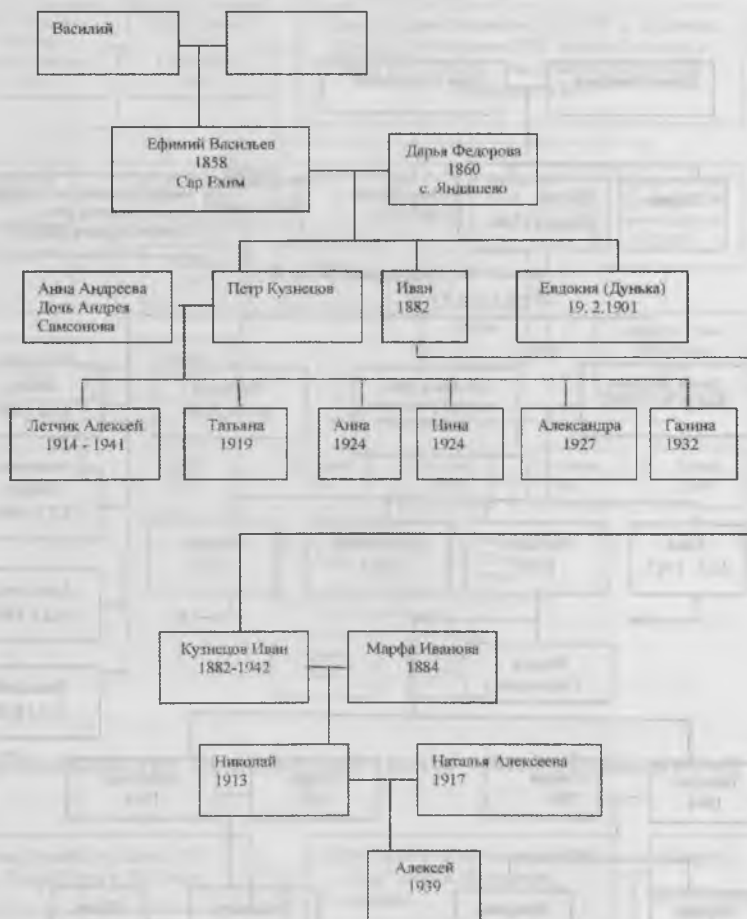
Василий

Ефимий Васильев
1858
Сар Ехим

Дарья Федорова
1860
с. Яндашево

Анна Андреева
Дочь Андрея
Самсонова

Петр Кузнецов

Иван
1882

Евдокия (Дунька)
19. 2.1901

Летчик Алексей
1914 - 1941

Татьяна
1919

Анна
1924

Нина
1924

Александра
1927

Галина
1932

Кузнецов Иван
1882-1942

Марфа Иванова
1884

Николай
1913

Наталья Алексеева
1917

Алексей
1939